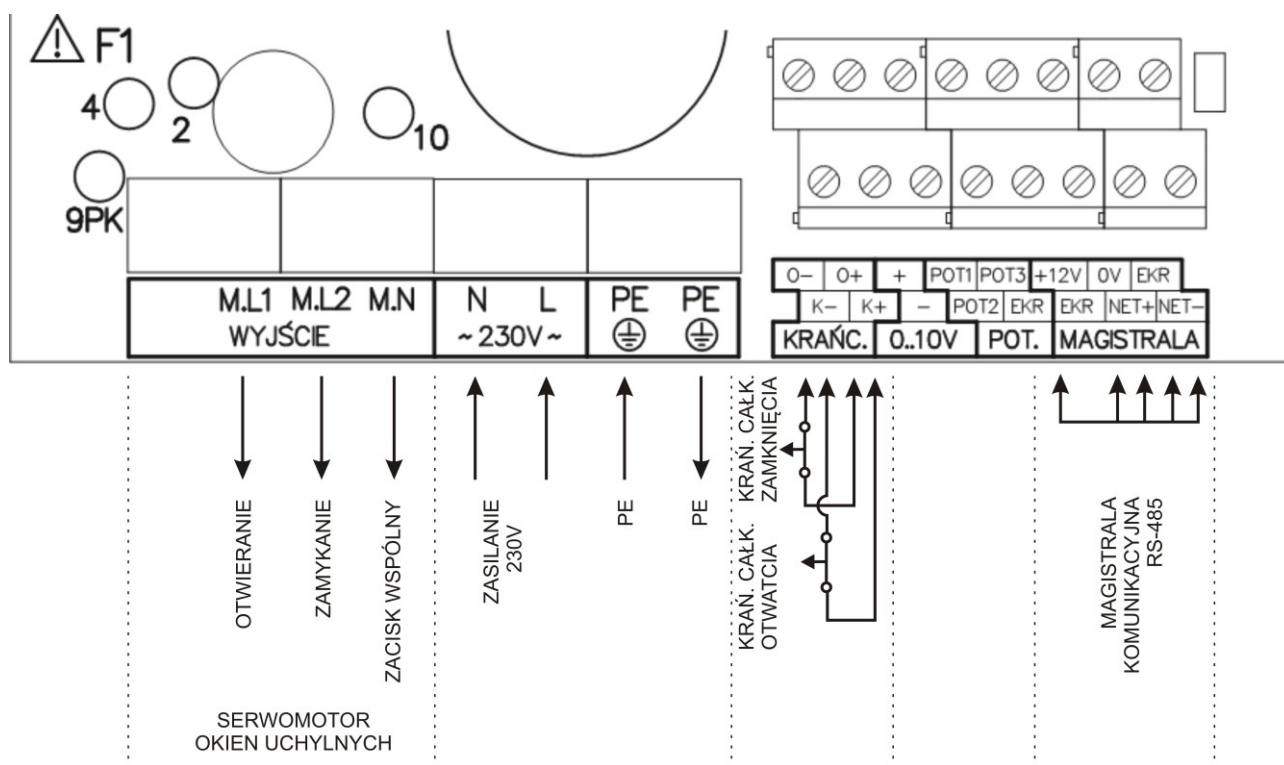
F1
4
2
10
9PK

M.L1 M.L2 M.N
WYJŚCIE

N L
~ 230V ~

PE PE

O− O+ + POT1 POT3 +12V 0V EKR
K− K+ − POT2 EKR EKR NET+ NET−
KRAŃC. 0..10V POT. MAGISTRALA

OTWIERANIE
ZAMYKANIE
ZACISK WSPÓLNY

ZASILANIE 230V

PE
PE

KRAŃ. CAŁK. ZAMKNIĘCIA
KRAŃ. CAŁK. OTWATCIA

MAGISTRALA KOMUNIKACYJNA RS-485

SERWOMOTOR OKIEN UCHYLNYCH